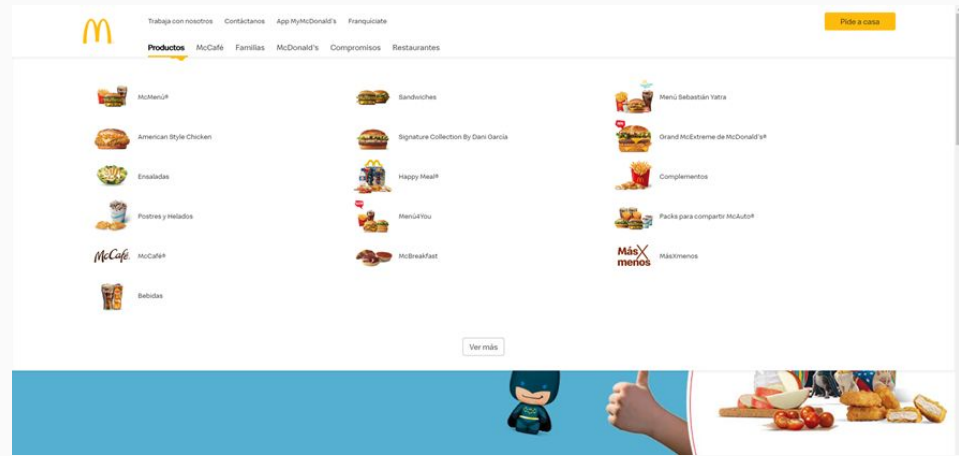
Trabaja con nosotros Contáctanos App MyMcDonald's Franquíciate

Pide a casa

Productos McCafé Familias McDonald's Compromisos Restaurantes

McMenú®

Sandwiches

Menú Sebastián Yatra

American Style Chicken

Signature Collection By Dani García

Grand McExtreme de McDonald's®

Ensaladas

Happy Meal®

Complementos

Postres y Helados

Menú4You

Packs para compartir McAuto®

McCafé

McCafé®

McBreakfast

Más X menos

MásXmenos

Bebidas

Ver más